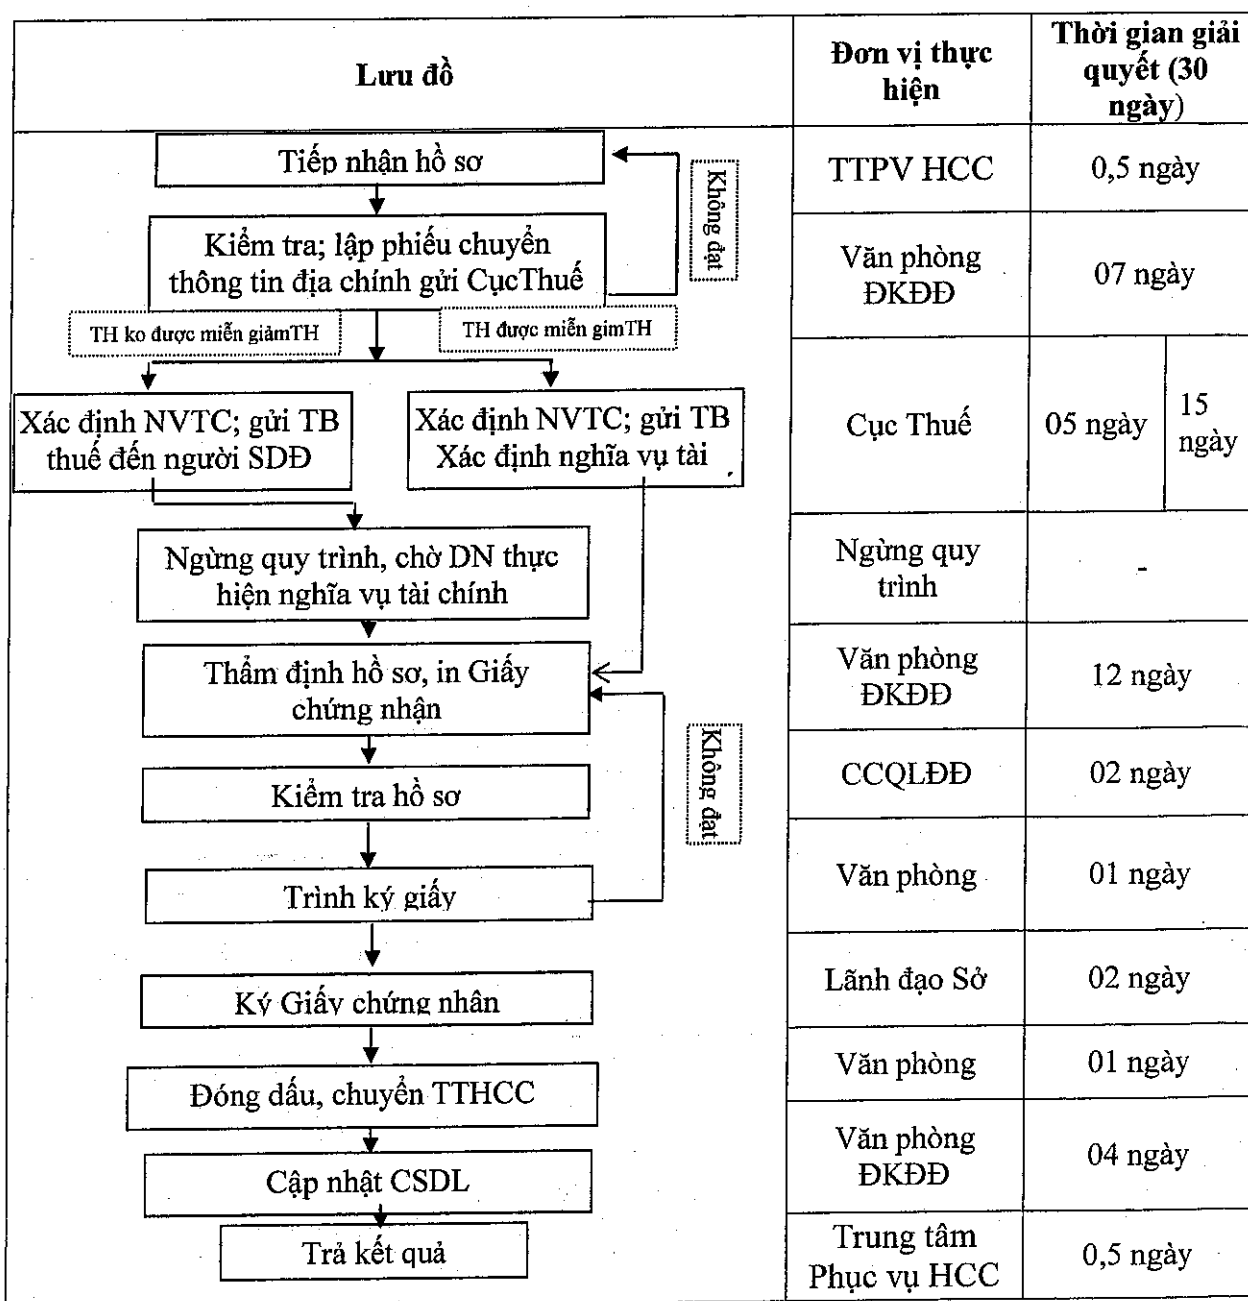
| Lưu đồ | Đơn vị thực hiện | Thời gian giải quyết (30 ngày) | |
|---|---|---|---|
| Tiếp nhận hồ sơ | TTPV HCC | 0,5 ngày | |
| Kiểm tra; lập phiếu chuyển thông tin địa chính gửi CụcThuế | Văn phòng ĐKĐĐ | 07 ngày | |
| Xác định NVTC; gửi TB thuế đến người SDĐ / Xác định NVTC; gửi TB Xác định nghĩa vụ tài | Cục Thuế | 05 ngày | 15 ngày |
| Ngừng quy trình, chờ DN thực hiện nghĩa vụ tài chính | Ngừng quy trình | - | |
| Thẩm định hồ sơ, in Giấy chứng nhận | Văn phòng ĐKĐĐ | 12 ngày | |
| Kiểm tra hồ sơ | CCQLĐĐ | 02 ngày | |
| Trình ký giấy | Văn phòng | 01 ngày | |
| Ký Giấy chứng nhận | Lãnh đạo Sở | 02 ngày | |
| Đóng dấu, chuyển TTHCC | Văn phòng | 01 ngày | |
| Cập nhật CSDL | Văn phòng ĐKĐĐ | 04 ngày | |
| Trả kết quả | Trung tâm Phục vụ HCC | 0,5 ngày | |

Không đạt

TH ko được miễn giảmTH

TH được miễn gimTH

Không đạt